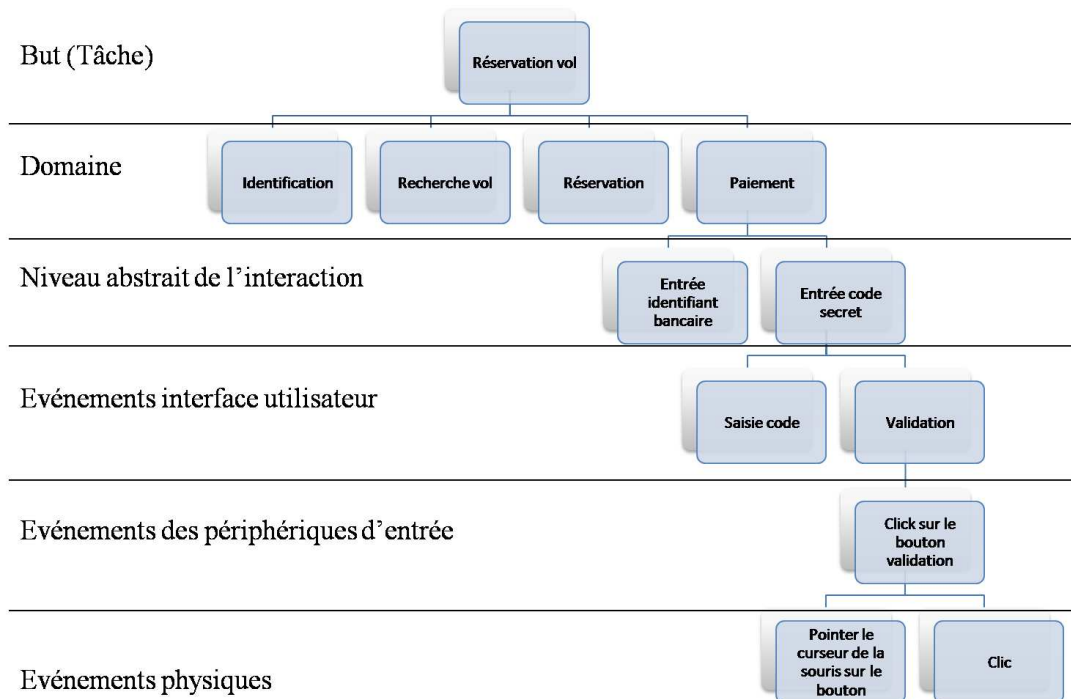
But (Tâche)

Réservation vol

Domaine

Identification

Recherche vol

Réservation

Paiement

Niveau abstrait de l'interaction

Entrée identifiant bancaire

Entrée code secret

Evénements interface utilisateur

Saisie code

Validation

Evénements des périphériques d'entrée

Click sur le bouton validation

Evénements physiques

Pointer le curseur de la souris sur le bouton

Clic